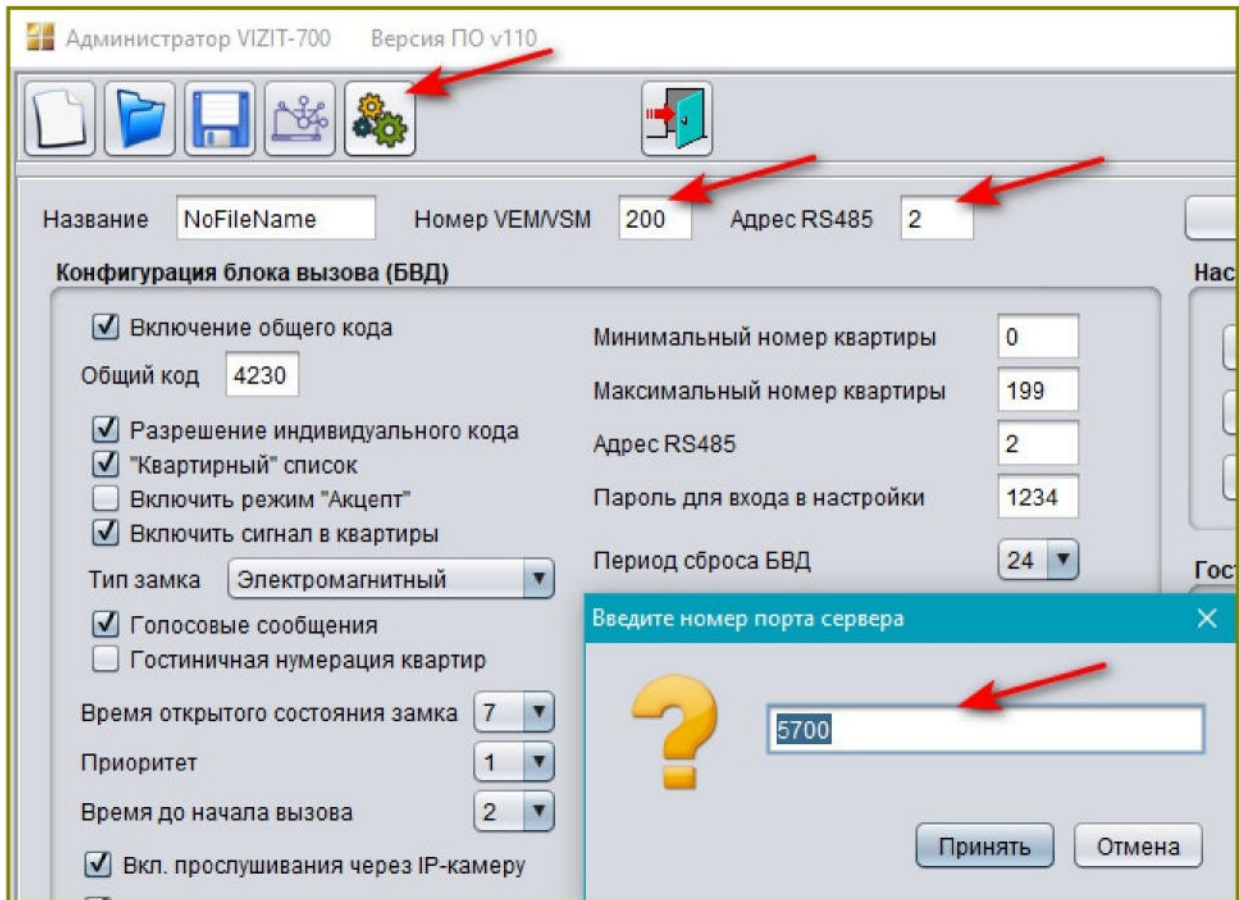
Администратор VIZIT-700 Версия ПО v110

Название NoFileName Номер VEM/VSM 200 Адрес RS485 2

Конфигурация блока вызова (БВД)

Нас

☑ Включение общего кода

Общий код 4230

☑ Разрешение индивидуального кода
☑ "Квартирный" список
☐ Включить режим "Акцепт"
☑ Включить сигнал в квартиры

Тип замка Электромагнитный

☑ Голосовые сообщения
☐ Гостиничная нумерация квартир

Время открытого состояния замка 7

Приоритет 1

Время до начала вызова 2

☑ Вкл. прослушивания через IP-камеру

Минимальный номер квартиры 0

Максимальный номер квартиры 199

Адрес RS485 2

Пароль для входа в настройки 1234

Период сброса БВД 24

Гос

Введите номер порта сервера

5700

Принять Отмена